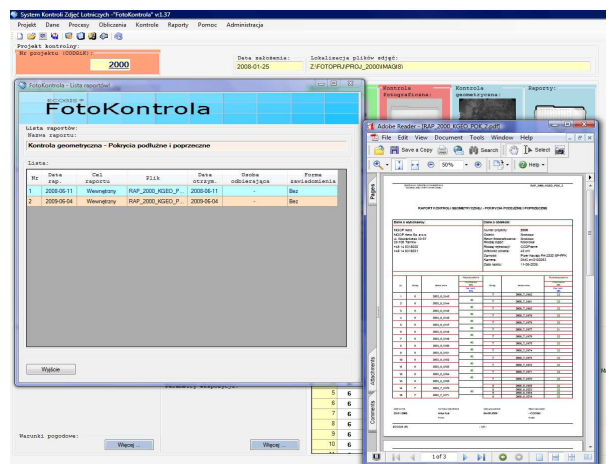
System Kontroli Zdjęć Lotniczych "FotoKontrola" v1.37

Projekt Dane Procesy Obliczenia Kontrole Raporty Pomoc Administracja

Projekt kontrolny:
Nr projektu (CODGiK):
2000
Data założenia:
2008-01-25
Lokalizacja plików zdjęć:
Z:\FOTOPRJ\PROJ_2000\IMAGES\

Kontrola fotograficzna:
Kontrola geometryczna:
Raporty:

FotoKontrola - Lista raportów

FotoKontrola

Lista raportów:
Nazwa raportu:
Kontrola geometryczna - Pokrycia podłużne i poprzeczne

Lista:

| Nr | Data rap. | Cel raportu | Plik | Data otrzym. | Osoba odbierająca | Forma zawiadomienia |
|---|---|---|---|---|---|---|
| 1 | 2008-06-11 | Wewnętrzny | RAP_2000_KGEO_P... | 2008-06-11 | - | Bez |
| 2 | 2009-06-04 | Wewnętrzny | RAP_2000_KGEO_P... | 2009-06-04 | - | Bez |

Wyjście

Warunki pogodowe:
Więcej ...
Więcej ...

| 5 | 6 |
|---|---|
| 6 | 6 |
| 7 | 6 |
| 8 | 6 |
| 9 | 6 |
| 10 | 6 |

Adobe Reader - [RAP_2000_KGEO_POK_2.pdf]
File Edit View Document Tools Window Help
Save a Copy Print Search Select
50%
Help
Pages
Attachments
Comments

RAPORT KONTROLI GEOMETRYCZNEJ - POKRYCIA PODŁUŻNE I POPRZECZNE

1 of 3